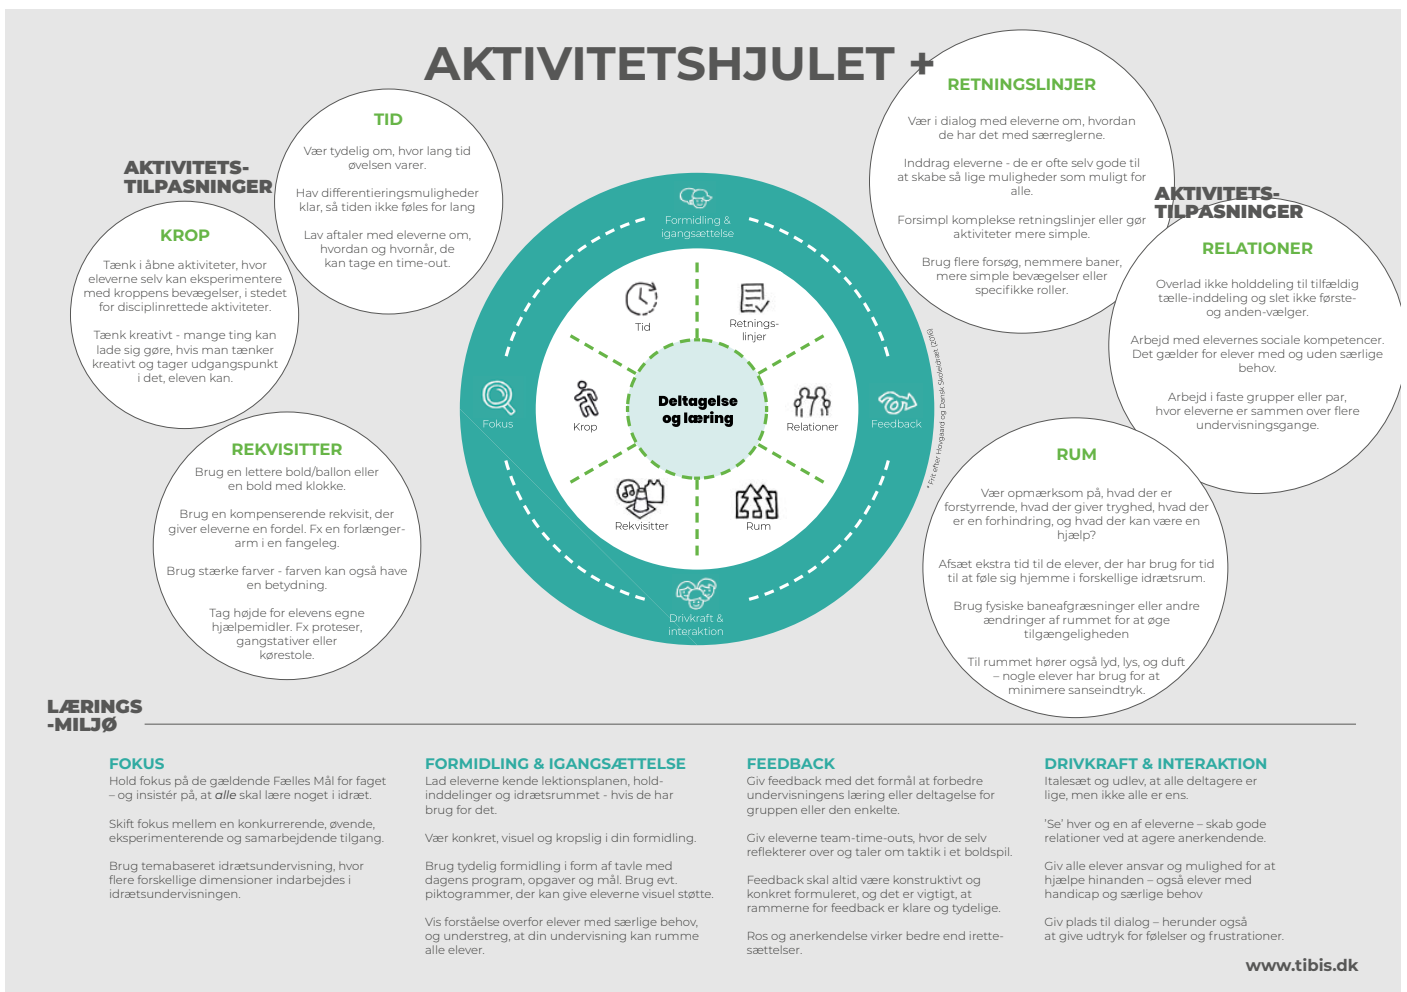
AKTIVITETSHJULET +

AKTIVITETS-TILPASNINGER

TID
Vær tydelig om, hvor lang tid øvelsen varer.

Hav differentieringsmuligheder klar, så tiden ikke føles for lang

Lav aftaler med eleverne om, hvordan og hvornår, de kan tage en time-out.

KROP
Tænk i åbne aktiviteter, hvor eleverne selv kan eksperimentere med kroppens bevægelser, i stedet for disciplinrettede aktiviteter.

Tænk kreativt - mange ting kan lade sig gøre, hvis man tænker kreativt og tager udgangspunkt i det, eleven kan.

REKVISITTER
Brug en lettere bold/ballon eller en bold med klokke.

Brug en kompenserende rekvisit, der giver eleverne en fordel. Fx en forlænger-arm i en fangeleg.

Brug stærke farver - farven kan også have en betydning.

Tag højde for elevens egne hjælpemidler. Fx proteser, gangstativer eller kørestole.

RETNINGSLINJER
Vær i dialog med eleverne om, hvordan de har det med særreglerne.

Inddrag eleverne - de er ofte selv gode til at skabe så lige muligheder som muligt for alle.

Forsimpl komplekse retningslinjer eller gør aktiviteter mere simple.

Brug flere forsøg, nemmere baner, mere simple bevægelser eller specifikke roller.

AKTIVITETS-TILPASNINGER

RELATIONER
Overlad ikke holddeling til tilfældig tælle-inddeling og slet ikke første- og anden-vælger.

Arbejd med elevernes sociale kompetencer. Det gælder for elever med og uden særlige behov.

Arbejd i faste grupper eller par, hvor eleverne er sammen over flere undervisningsgange.

RUM
Vær opmærksom på, hvad der er forstyrrende, hvad der giver tryghed, hvad der er en forhindring, og hvad der kan være en hjælp?

Afsæt ekstra tid til de elever, der har brug for tid til at føle sig hjemme i forskellige idrætsrum.

Brug fysiske baneafgræsninger eller andre ændringer af rummet for at øge tilgængeligheden

Til rummet hører også lyd, lys, og duft – nogle elever har brug for at minimere sanseindtryk.

Formidling & igangsættelse
Tid
Retnings-linjer
Krop
Deltagelse og læring
Relationer
Fokus
Feedback
Rekvisitter
Rum
Drivkraft & interaktion
* Frit efter Hovgaard og Dansk Skoleidræt (2019)

LÆRINGS-MILJØ

FOKUS
Hold fokus på de gældende Fælles Mål for faget – og insistér på, at alle skal lære noget i idræt.

Skift fokus mellem en konkurrerende, øvende, eksperimenterende og samarbejdende tilgang.

Brug temabaseret idrætsundervisning, hvor flere forskellige dimensioner indarbejdes i idrætsundervisningen.

FORMIDLING & IGANGSÆTTELSE
Lad eleverne kende lektionsplanen, hold-inddelinger og idrætsrummet - hvis de har brug for det.

Vær konkret, visuel og kropslig i din formidling.

Brug tydelig formidling i form af tavle med dagens program, opgaver og mål. Brug evt. piktogrammer, der kan give eleverne visuel støtte.

Vis forståelse overfor elever med særlige behov, og understreg, at din undervisning kan rumme alle elever.

FEEDBACK
Giv feedback med det formål at forbedre undervisningens læring eller deltagelse for gruppen eller den enkelte.

Giv eleverne team-time-outs, hvor de selv reflekterer over og taler om taktik i et boldspil.

Feedback skal altid være konstruktivt og konkret formuleret, og det er vigtigt, at rammerne for feedback er klare og tydelige.

Ros og anerkendelse virker bedre end irette-sættelser.

DRIVKRAFT & INTERAKTION
Italesæt og udlev, at alle deltagere er lige, men ikke alle er ens.

'Se' hver og en af eleverne – skab gode relationer ved at agere anerkendende.

Giv alle elever ansvar og mulighed for at hjælpe hinanden – også elever med handicap og særlige behov

Giv plads til dialog – herunder også at give udtryk for følelser og frustrationer.

www.tibis.dk